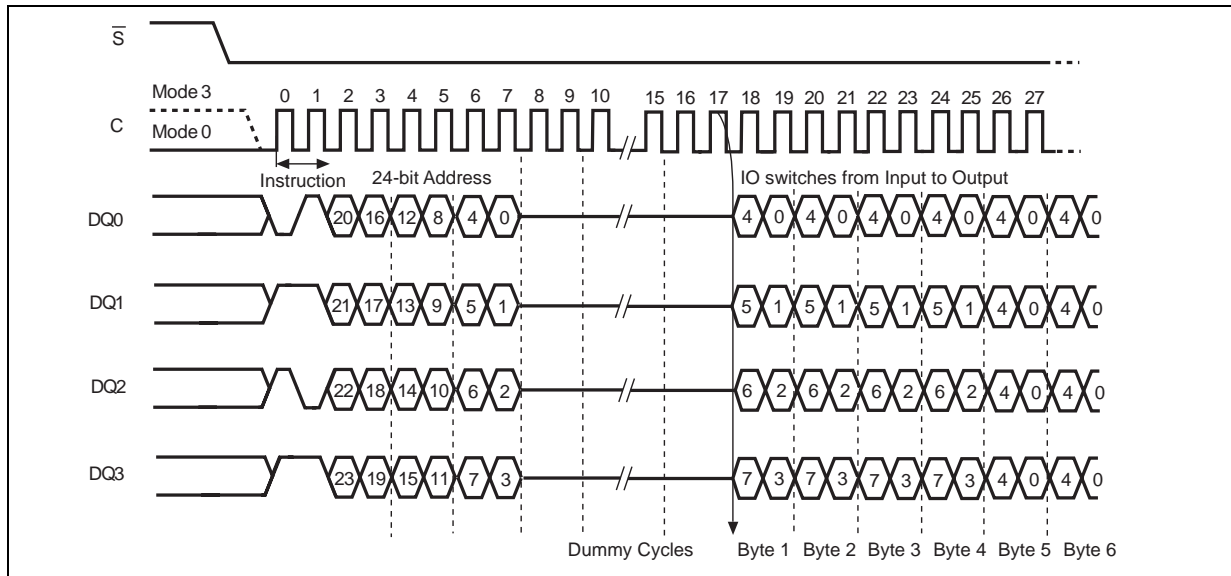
$\overline{S}$

Mode 3

C

Mode 0

0 1 2 3 4 5 6 7 8 9 10 15 16 17 18 19 20 21 22 23 24 25 26 27

Instruction

24-bit Address

IO switches from Input to Output

DQ0

20 16 12 8 4 0

4 0 4 0 4 0 4 0 4 0 4 0

DQ1

21 17 13 9 5 1

5 1 5 1 5 1 5 1 4 0 4 0

DQ2

22 18 14 10 6 2

6 2 6 2 6 2 6 2 4 0 4 0

DQ3

23 19 15 11 7 3

7 3 7 3 7 3 7 3 4 0 4 0

Dummy Cycles

Byte 1 Byte 2 Byte 3 Byte 4 Byte 5 Byte 6